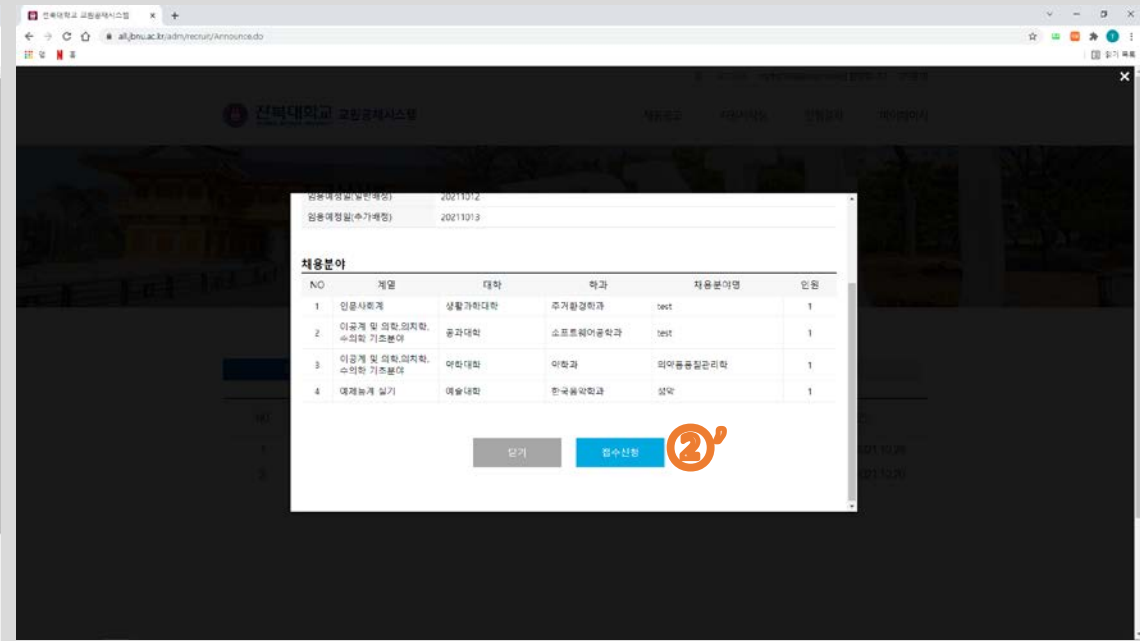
전북대학교 교원공채시스템 ×
+
all.jbnu.ac.kr/adm/recruit/Announce.do
읽기 목록

전북대학교 교원공채시스템
채용공고 지원서작성 합격조회 마이페이지

임용예정일(일반배정) 20211012
임용예정일(추가배정) 20211013

채용분야

| NO | 계열 | 대학 | 학과 | 채용분야명 | 인원 |
|---|---|---|---|---|---|
| 1 | 인문사회계 | 생활과학대학 | 주거환경학과 | test | 1 |
| 2 | 이공계 및 의학,의치학,수의학 기초분야 | 공과대학 | 소프트웨어공학과 | test | 1 |
| 3 | 이공계 및 의학,의치학,수의학 기초분야 | 약학대학 | 약학과 | 의약품품질관리학 | 1 |
| 4 | 예체능계 실기 | 예술대학 | 한국음악학과 | 성악 | 1 |

닫기 접수신청

2'